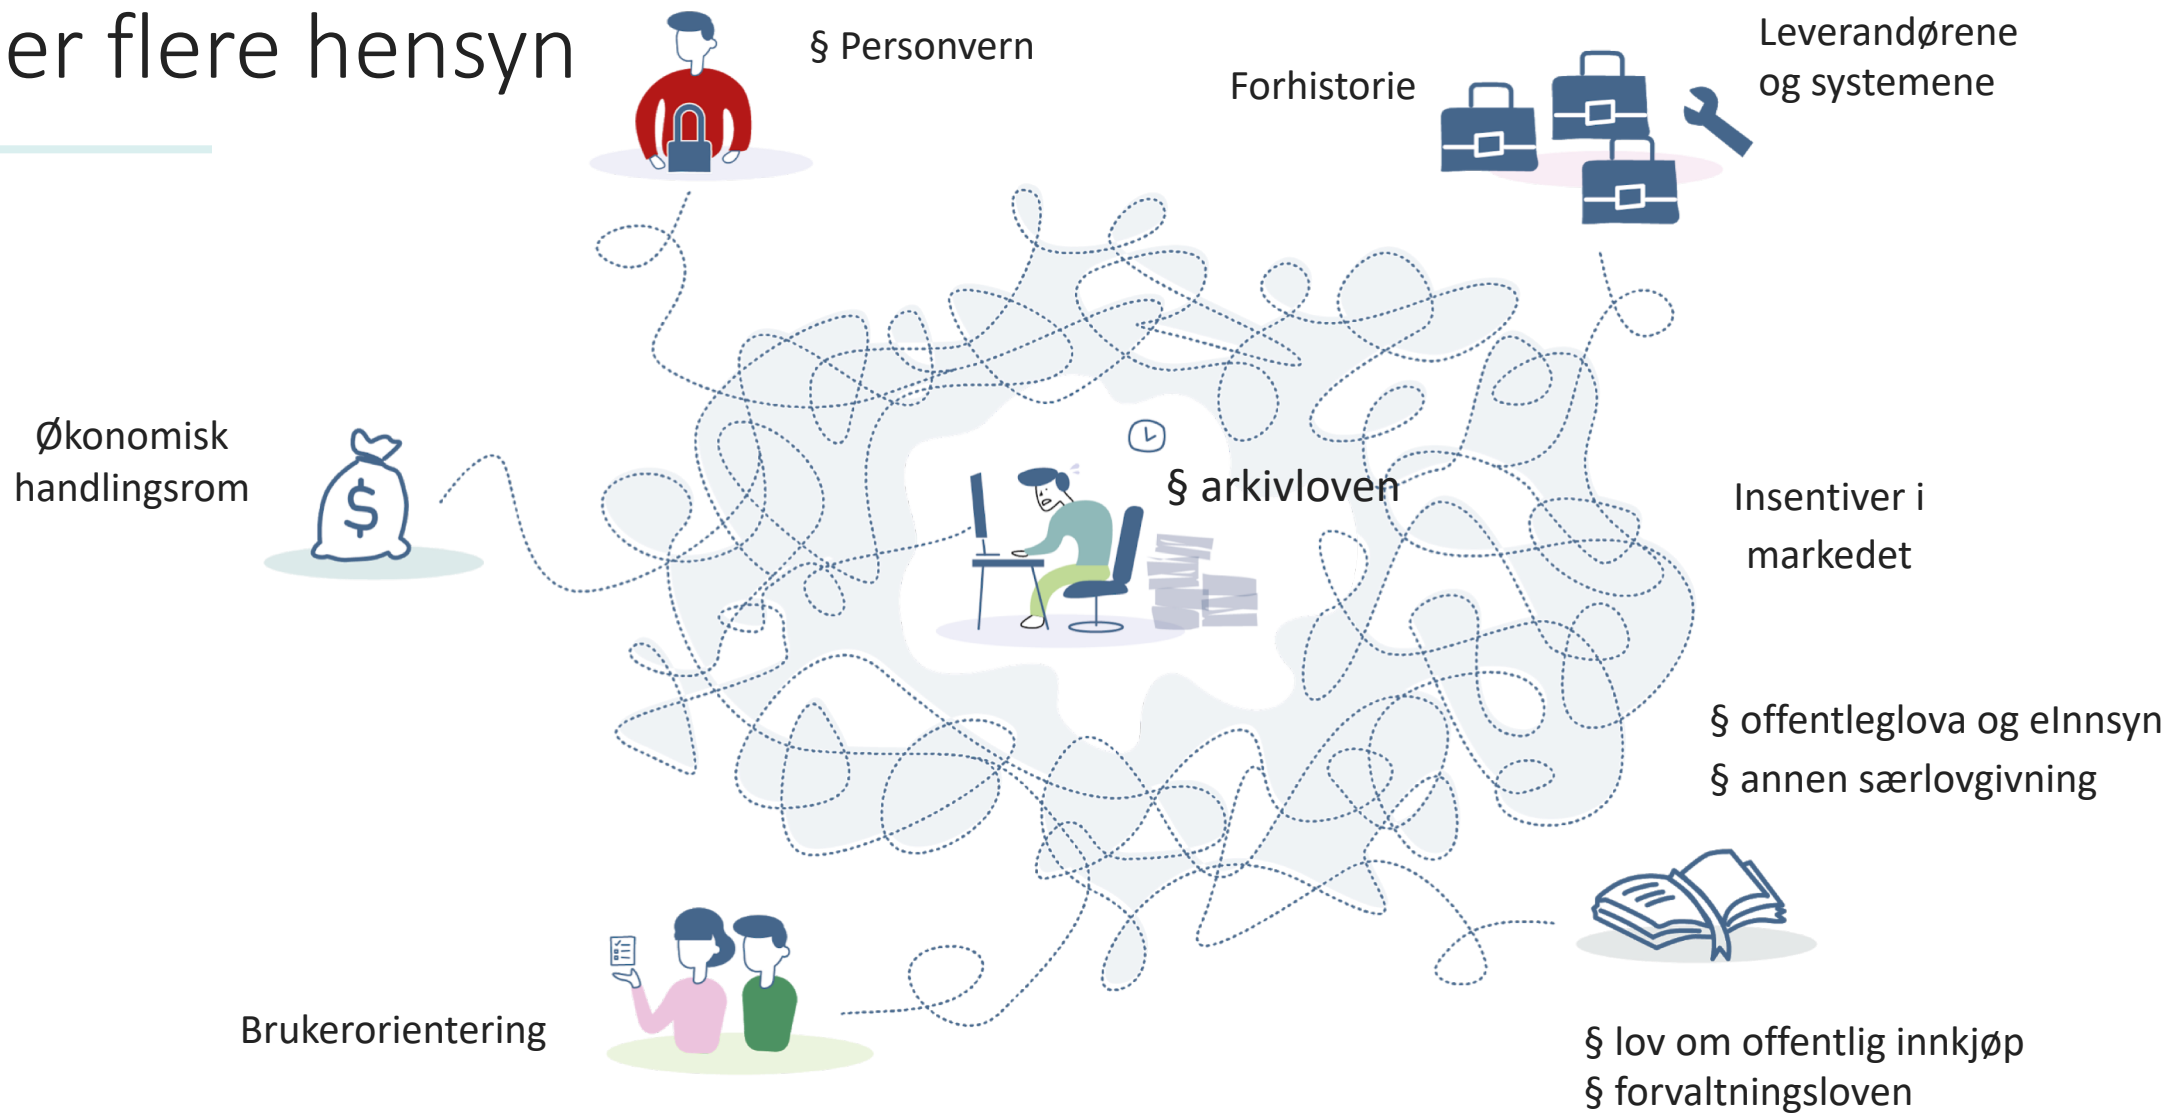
er flere hensyn

§ Personvern

Forhistorie

Leverandørene og systemene

Økonomisk handlingsrom

§ arkivloven

Insentiver i markedet

§ offentleglova og eInnsyn
§ annen særlovgivning

Brukerorientering

§ lov om offentlig innkjøp
§ forvaltningsloven